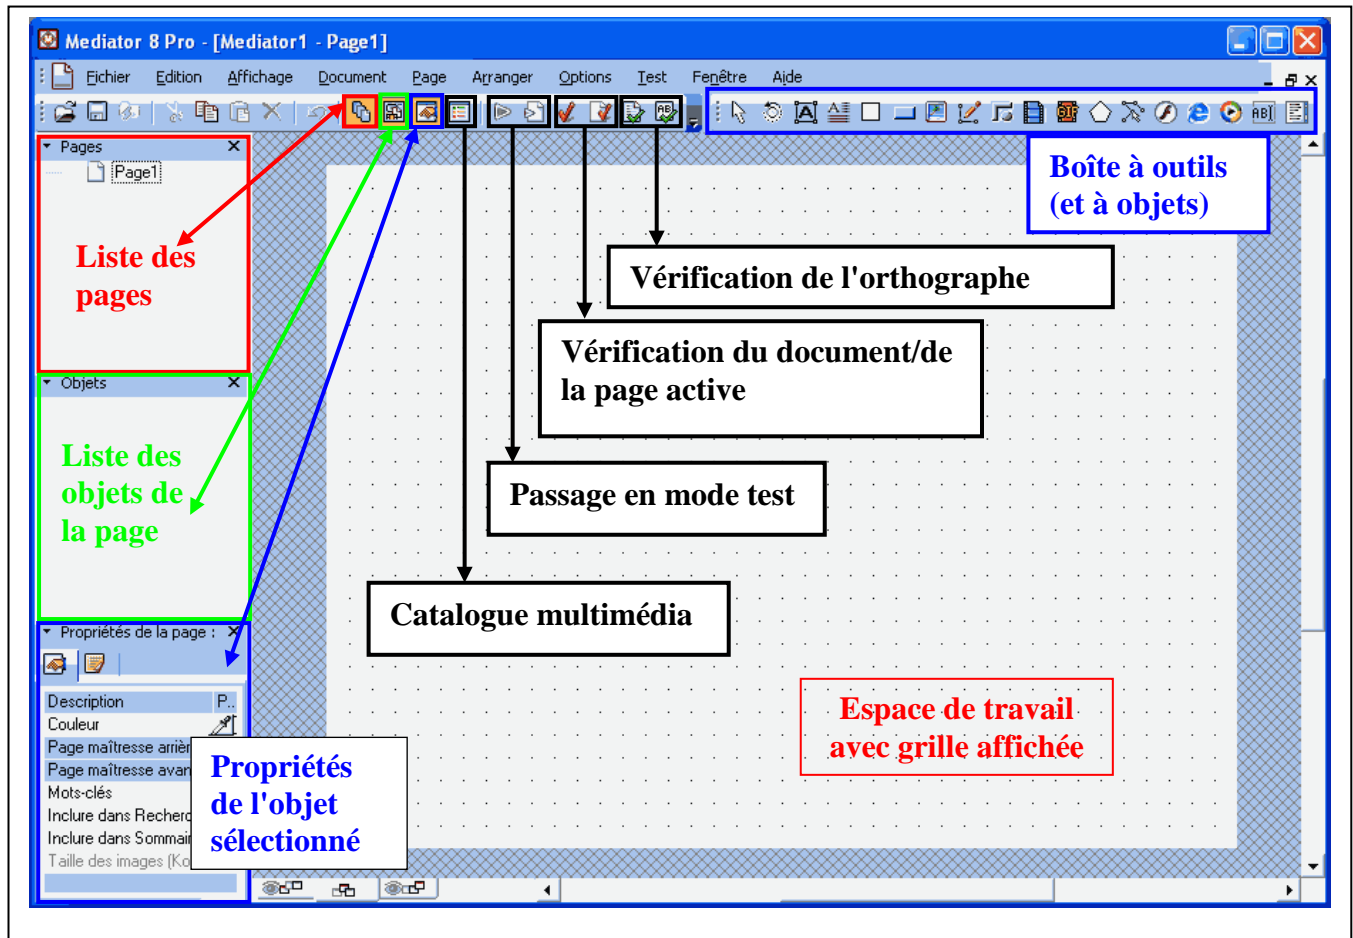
Mediator 8 Pro - [Mediator1 - Page1]

Fichier Edition Affichage Document Page Arranger Options Test Fenêtre Aide

Pages
Page1

Liste des pages

Objets

Liste des objets de la page

Propriétés de la page :

Description P..
Couleur
Page maîtresse arrièr
Page maîtresse avan
Mots-clés
Inclure dans Recherc
Inclure dans Sommai
Taille des images (Ko

Propriétés de l'objet sélectionné

Boîte à outils (et à objets)

Vérification de l'orthographe

Vérification du document/de la page active

Passage en mode test

Catalogue multimédia

Espace de travail avec grille affichée